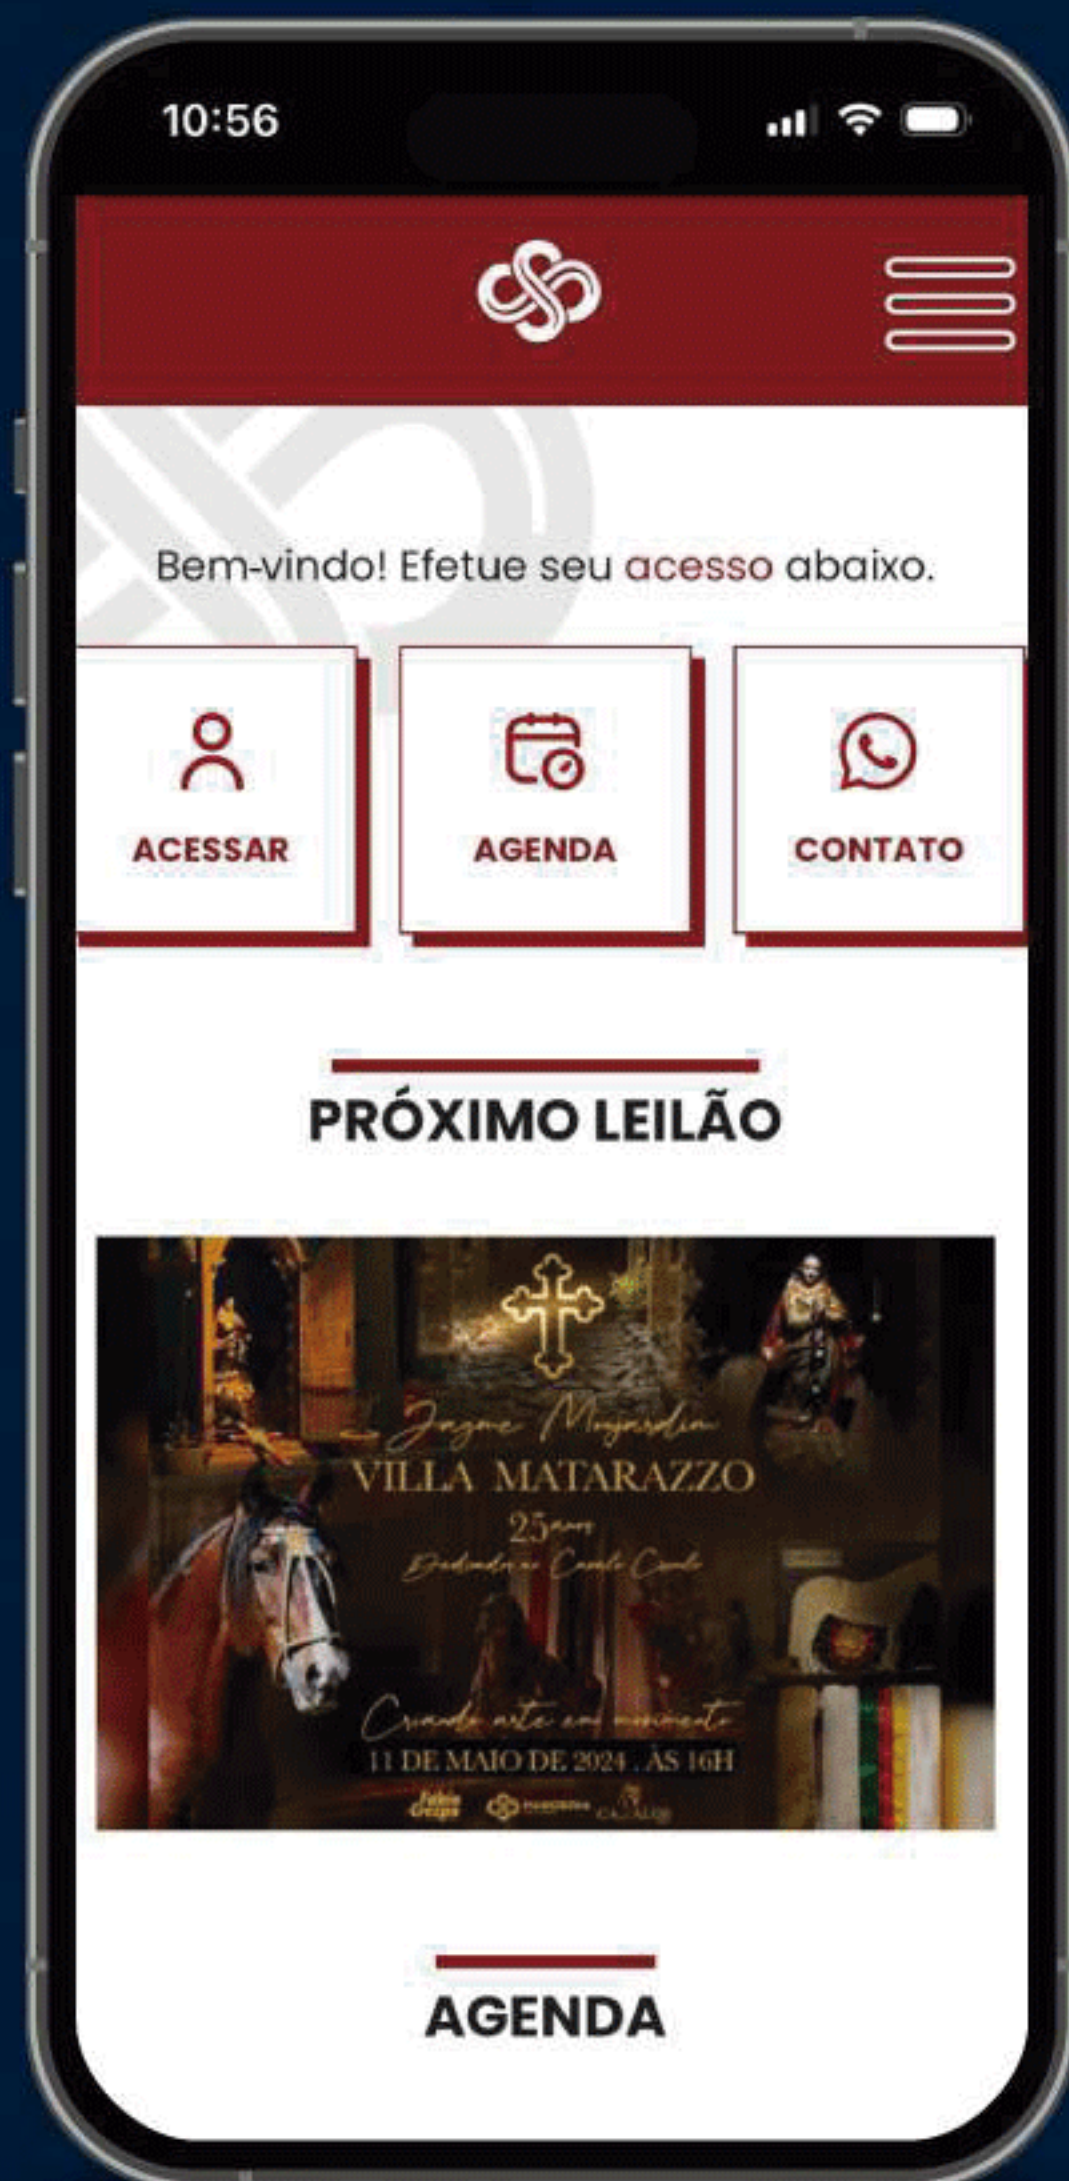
10:56

Bem-vindo! Efetue seu acesso abaixo.

ACESSAR

AGENDA

CONTATO

PRÓXIMO LEILÃO

Jayme Mojardim
VILLA MATARAZZO
25 anos
Dedicados ao Cavalo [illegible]

Criando arte em movimento
11 DE MAIO DE 2024 . ÀS 16H

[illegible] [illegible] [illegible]

AGENDA